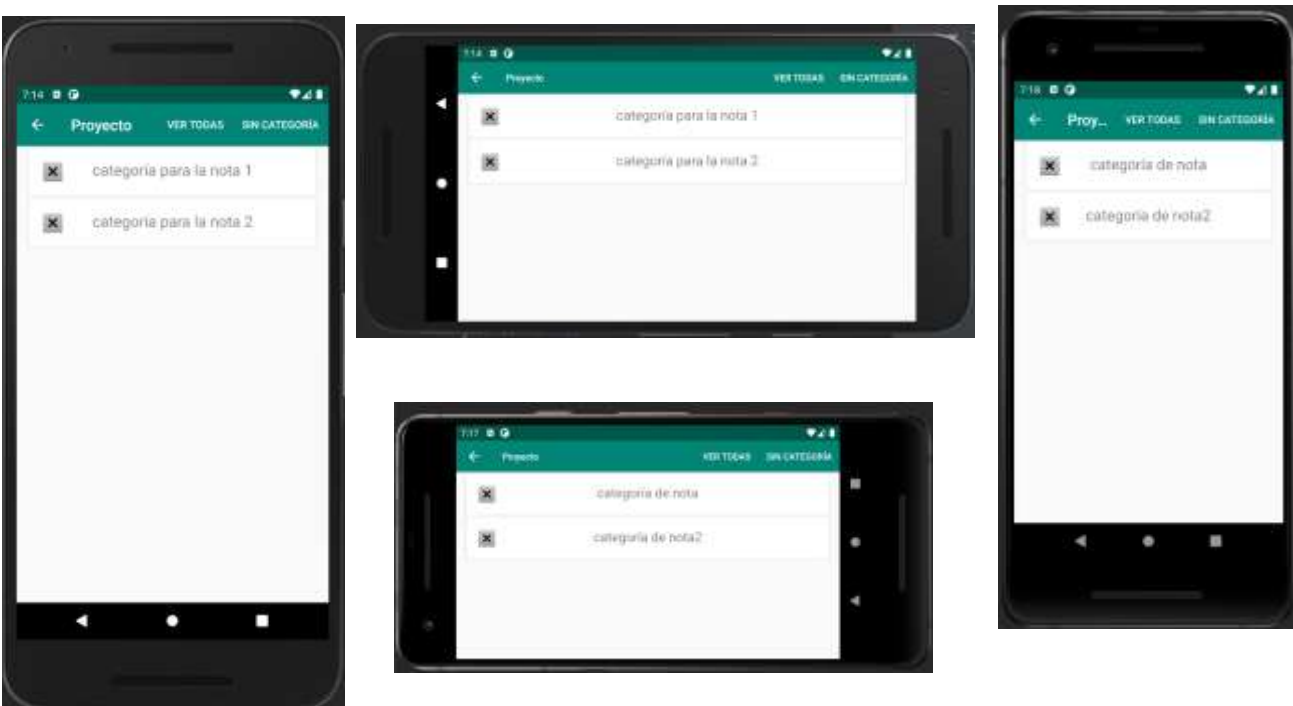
7:14

Proyecto VER TODAS SIN CATEGORÍA

categoria para la nota 1

categoria para la nota 2

7:14

Proyecto VER TODAS SIN CATEGORÍA

categoria para la nota 1

categoria para la nota 2

7:16

Proy... VER TODAS SIN CATEGORÍA

categoria de nota

categoria de nota2

7:17

Proyecto VER TODAS SIN CATEGORÍA

categoria de nota

categoria de nota2